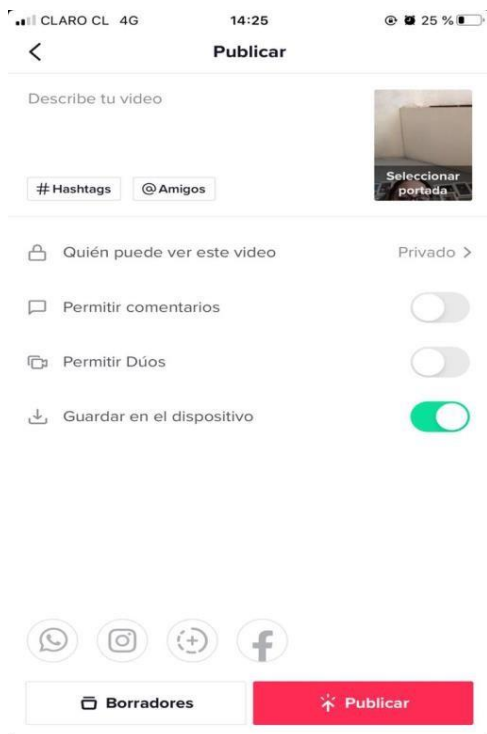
CLARO CL 4G 14:25 25 %

Publicar

Describe tu video

Seleccionar portada

# Hashtags @ Amigos

Quién puede ver este video Privado >

Permitir comentarios

Permitir Dúos

Guardar en el dispositivo

Borradores

Publicar